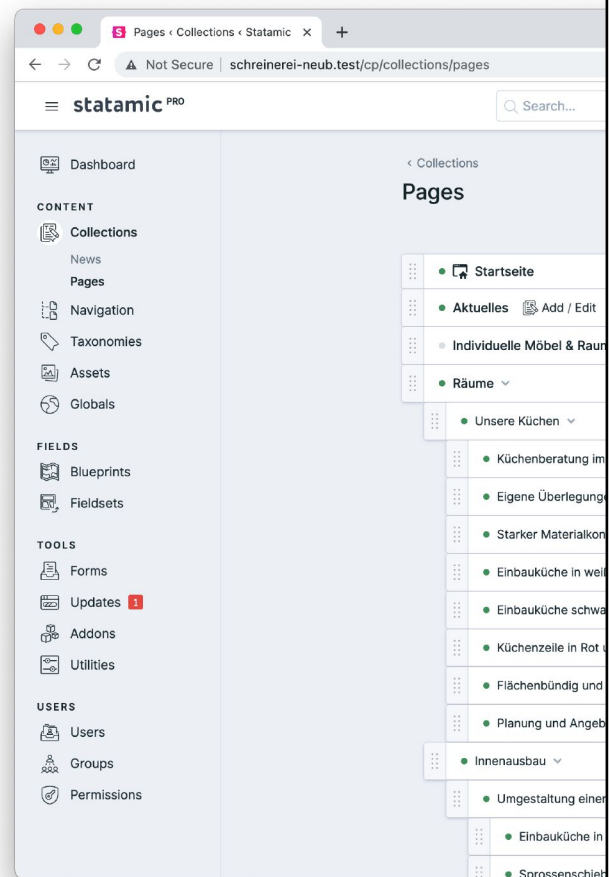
S Pages ‹ Collections ‹ Statamic ×
+
Not Secure | schreinerei-neub.test/cp/collections/pages
statamic PRO
Search...

Dashboard
CONTENT
Collections
News
Pages
Navigation
Taxonomies
Assets
Globals
FIELDS
Blueprints
Fieldsets
TOOLS
Forms
Updates 1
Addons
Utilities
USERS
Users
Groups
Permissions

‹ Collections
Pages

Startseite
Aktuelles Add / Edit
Individuelle Möbel & Raun
Räume
Unsere Küchen
Küchenberatung im
Eigene Überlegunge
Starker Materialkon
Einbauküche in wei
Einbauküche schwa
Küchenzeile in Rot
Flächenbündig und
Planung und Angeb
Innenausbau
Umgestaltung einer
Einbauküche in
Sprossenschieb